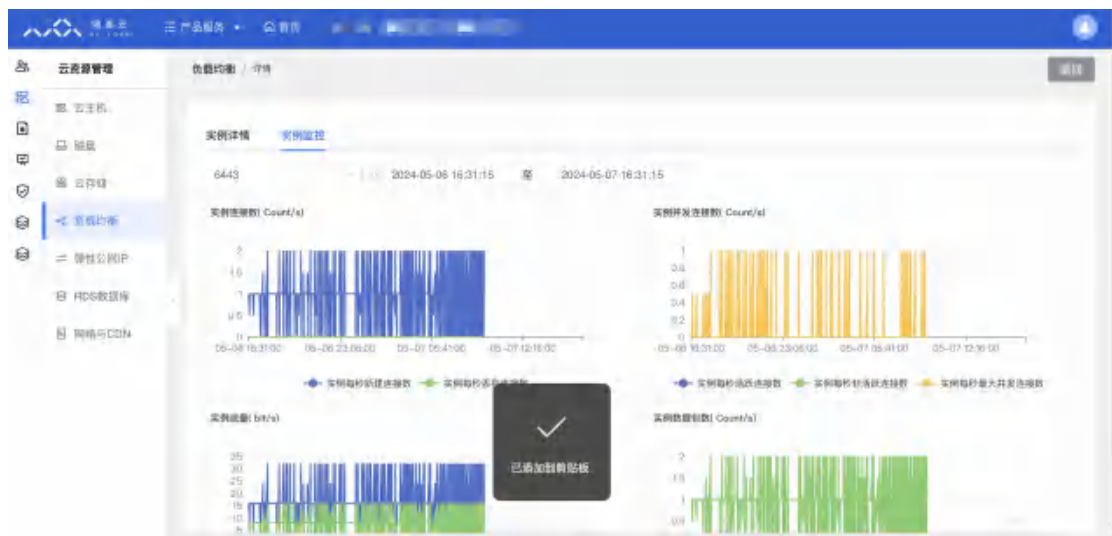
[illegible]
☰ 产品服务 ▾
⌂ 首页

云资源管理
云主机
磁盘
云存储
负载均衡
弹性公网IP
RDS数据库
网络与CDN

负载均衡 / 详情
返回

实例详情
实例监控

6443
2024-05-06 16:31:15
至
2024-05-07 16:31:15

实例连接数( Count/s)
2
1.5
1
0.5
0
05-06 16:31:00
05-06 23:06:00
05-07 05:41:00
05-07 12:16:00
实例每秒新建连接数
实例每秒活跃连接数

实例并发连接数( Count/s)
1
0.8
0.6
0.4
0.2
0
05-06 16:31:00
05-06 23:06:00
05-07 05:41:00
05-07 12:36:00
实例每秒活跃连接数
实例每秒非活跃连接数
实例每秒最大并发连接数

实例流量( bit/s)
35
30
25
20
15
10
5

已添加到剪贴板

实例数据包数( Count/s)
2
1.5
1
0.5